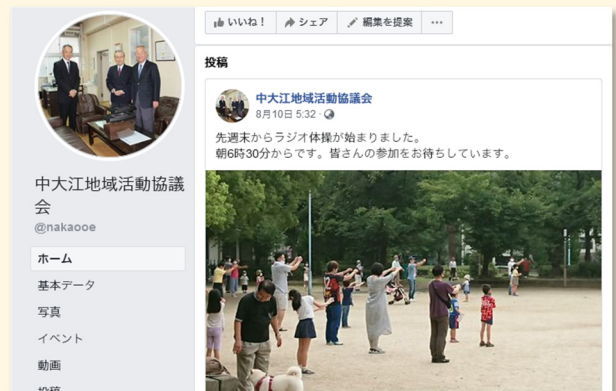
いいね！ シェア 編集を提案 ···

中大江地域活動協議会
@nakaooe

ホーム
基本データ
写真
イベント
動画
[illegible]

投稿

中大江地域活動協議会
8月10日 5:32 ·

先週末からラジオ体操が始まりました。
朝6時30分からです。皆さんの参加をお待ちしています。